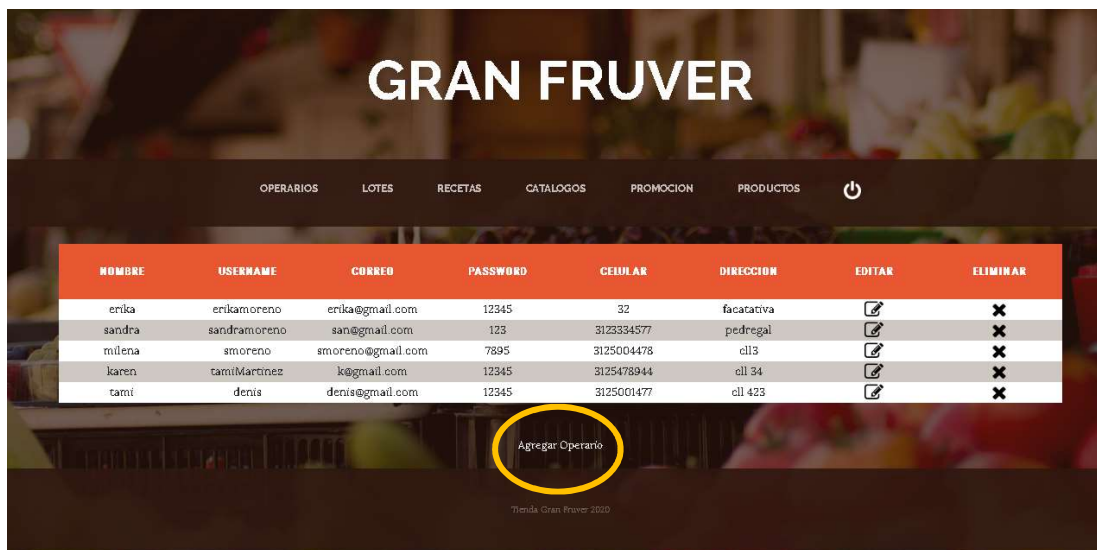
GRAN FRUVER

OPERARIOS LOTES RECETAS CATALOGOS PROMOCION PRODUCTOS

| NOMBRE | USERNAME | CORREO | PASSWORD | CELULAR | DIRECCION | EDITAR | ELIMINAR |
|---|---|---|---|---|---|---|---|
| erika | erikamoreno | erika@gmail.com | 12345 | 32 | facatativa | | |
| sandra | sandramoreno | san@gmail.com | 123 | 3123334577 | pedregal | | |
| milena | smoreno | smoreno@gmail.com | 7895 | 3125004478 | cll3 | | |
| karen | tamiMartinez | k@gmail.com | 12345 | 3125478944 | cll 34 | | |
| tami | denis | denis@gmail.com | 12345 | 3125001477 | cll 423 | | |

Agregar Operario

Tienda Gran Fruver 2020